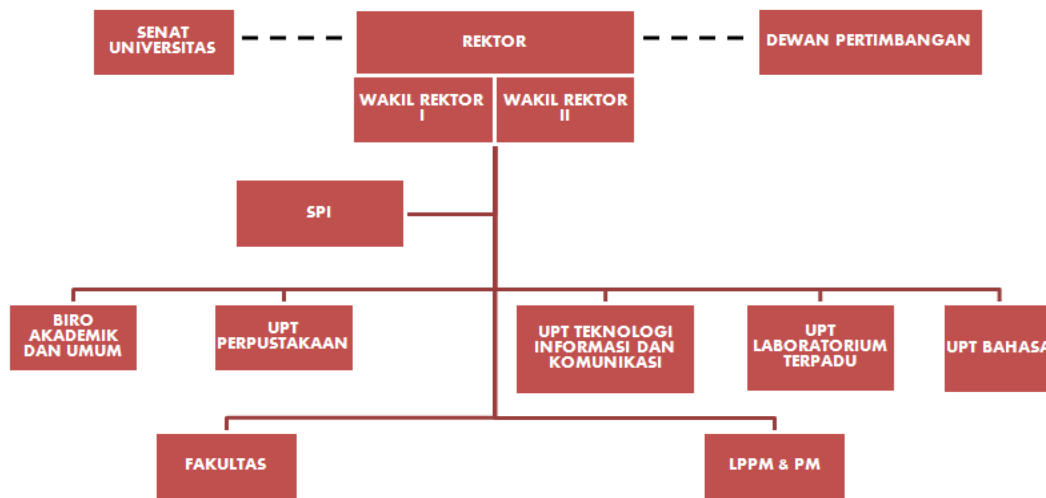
SENAT UNIVERSITAS

REKTOR

DEWAN PERTIMBANGAN

WAKIL REKTOR I

WAKIL REKTOR II

SPI

BIRO AKADEMIK DAN UMUM

UPT PERPUSTAKAAN

UPT TEKNOLOGI INFORMASI DAN KOMUNIKASI

UPT LABORATORIUM TERPADU

UPT BAHASA

FAKULTAS

LPPM & PM